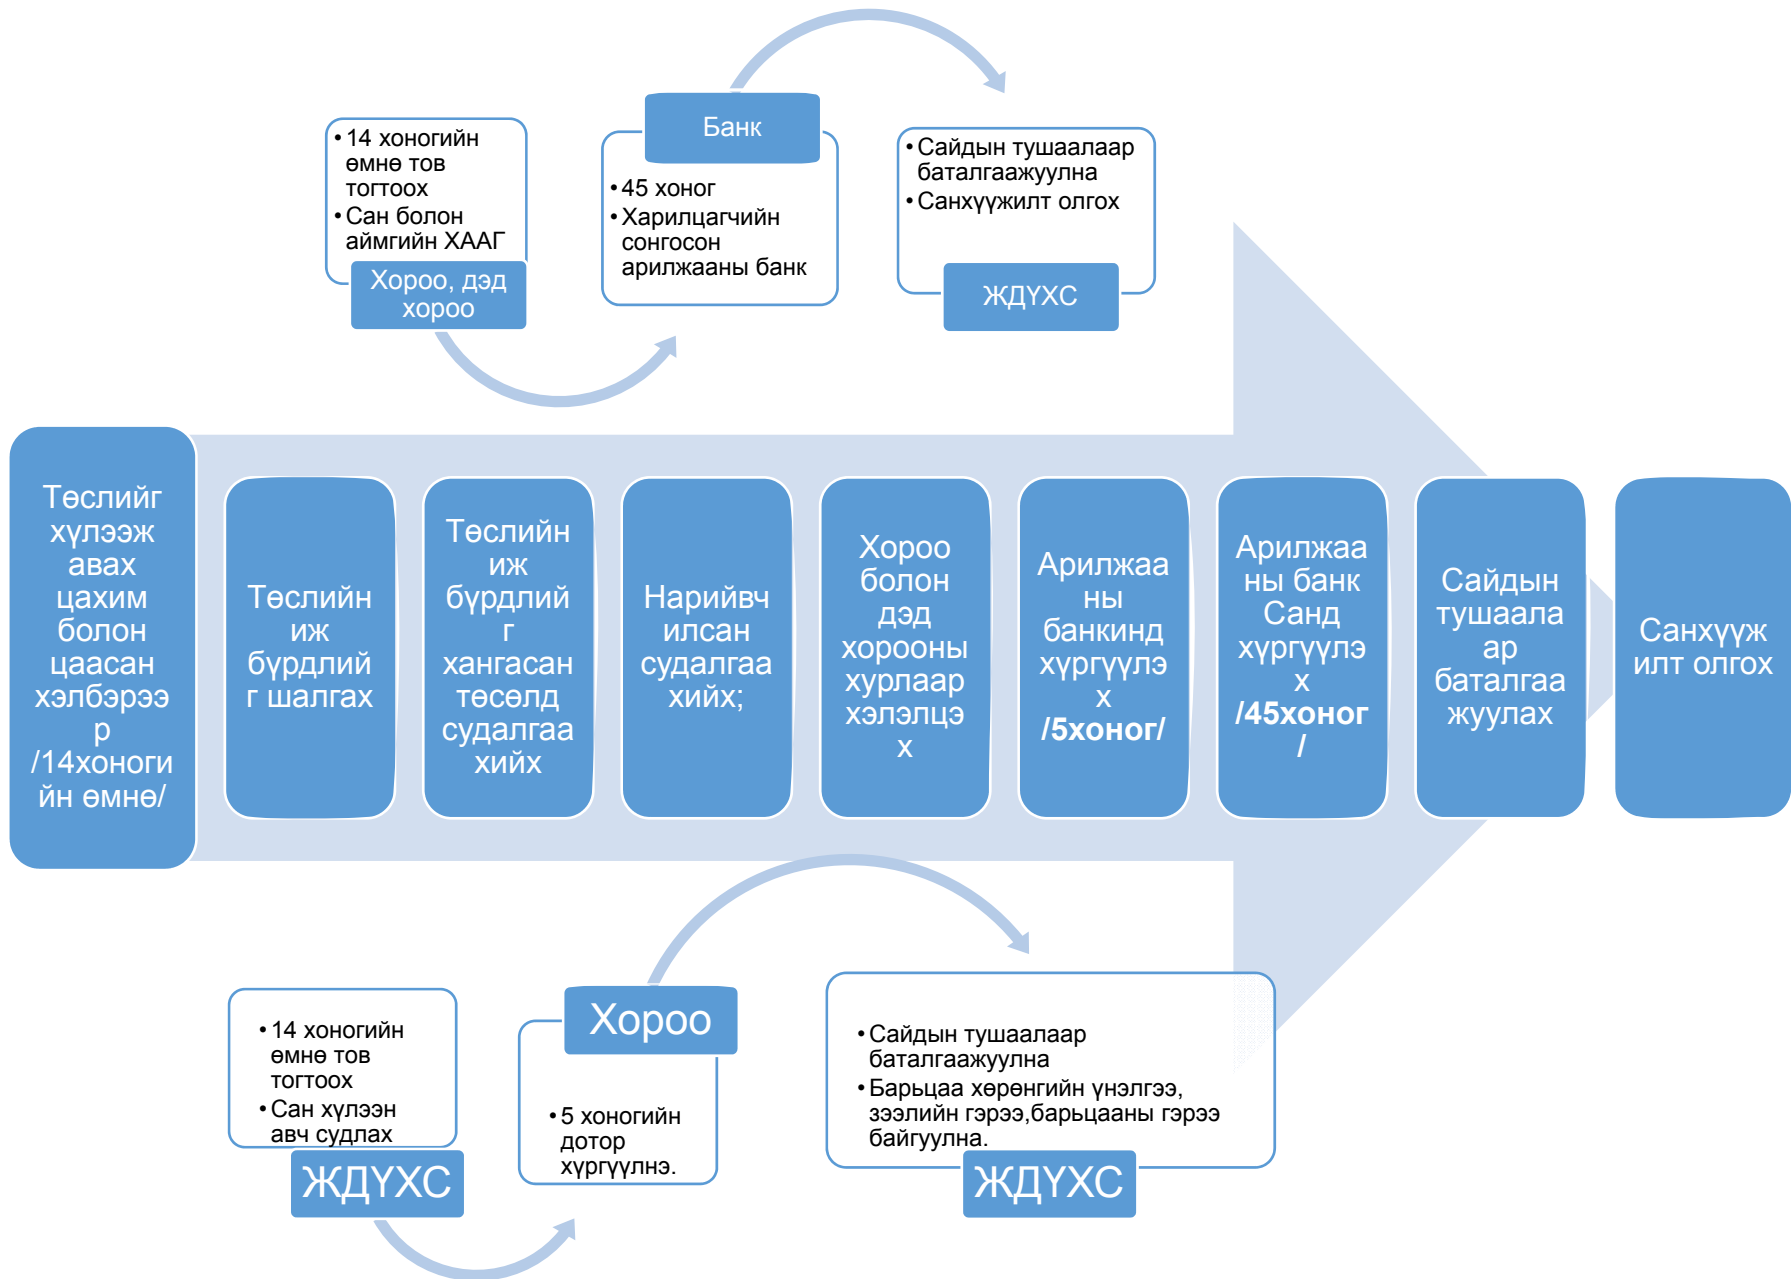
• 14 хоногийн өмнө тов тогтоох
• Сан болон аймгийн ХААГ

Хороо, дэд хороо

Банк

• 45 хоног
• Харилцагчийн сонгосон арилжааны банк

• Сайдын тушаалаар баталгаажуулна
• Санхүүжилт олгох

ЖДҮХС

Төслийг хүлээж авах цахим болон цаасан хэлбэрээр /14хоногийн өмнө/

Төслийн иж бүрдлийг шалгах

Төслийн иж бүрдлийг хангасан төсөлд судалгаа хийх

Нарийвчилсан судалгаа хийх;

Хороо болон дэд хорооны хурлаар хэлэлцэх

Арилжааны банкинд хүргүүлэх /5хоног/

Арилжааны банк Санд хүргүүлэх /45хоног/

Сайдын тушаалаар баталгаажуулах

Санхүүжилт олгох

• 14 хоногийн өмнө тов тогтоох
• Сан хүлээн авч судлах

ЖДҮХС

Хороо

• 5 хоногийн дотор хүргүүлнэ.

• Сайдын тушаалаар баталгаажуулна
• Барьцаа хөрөнгийн үнэлгээ, зээлийн гэрээ,барьцааны гэрээ байгуулна.

ЖДҮХС